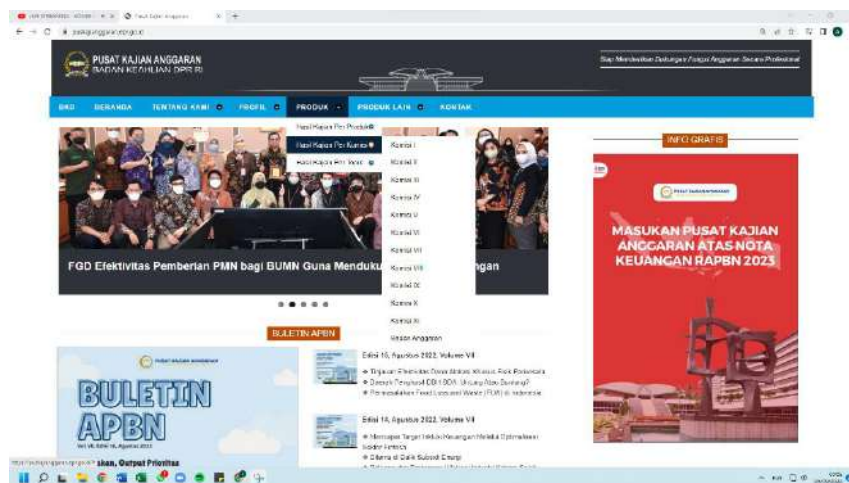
Pusat Kajian Anggaran

puskajianggaran.dpr.go.id

PUSAT KAJIAN ANGGARAN
BADAN KEAHLIAN DPR RI

Siap Mendukung Fungsi Anggaran Secara Profesional

BKD BERANDA TENTANG KAMI PROFIL PRODUK PRODUK LAIN KONTAK

Hasil Kajian Per Produk
Hasil Kajian Per Komisi
Hasil Kajian Per Tahun

Komisi I
Komisi II
Komisi III
Komisi IV
Komisi V
Komisi VI
Komisi VII
Komisi VIII
Komisi IX
Komisi X
Komisi XI
Badan Anggaran

FGD Efektivitas Pemberian PMN bagi BUMN Guna Menduku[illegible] ngan

INFO GRAFIS

PUSAT KAJIAN ANGGARAN

MASUKAN PUSAT KAJIAN ANGGARAN ATAS NOTA KEUANGAN RAPBN 2023

BULETIN APBN

PUSAT KAJIAN ANGGARAN

BULETIN APBN

Edisi 15, Agustus 2022, Volume VII
Tinjauan Efektivitas Dana Bantuan Khusus, Risk Perbankan
Daerah Penghasil CBI (OBA): Untung Atau Buntung?
Permasalahan Food Loss and Waste (FLW) di Indonesia

Edisi 14, Agustus 2022, Volume VII
Mencapai Target Inklusi Keuangan Melalui Optimalisasi Sektor Fintech
Dilema di Balik Subsidi Energi

shan, Output Prioritas